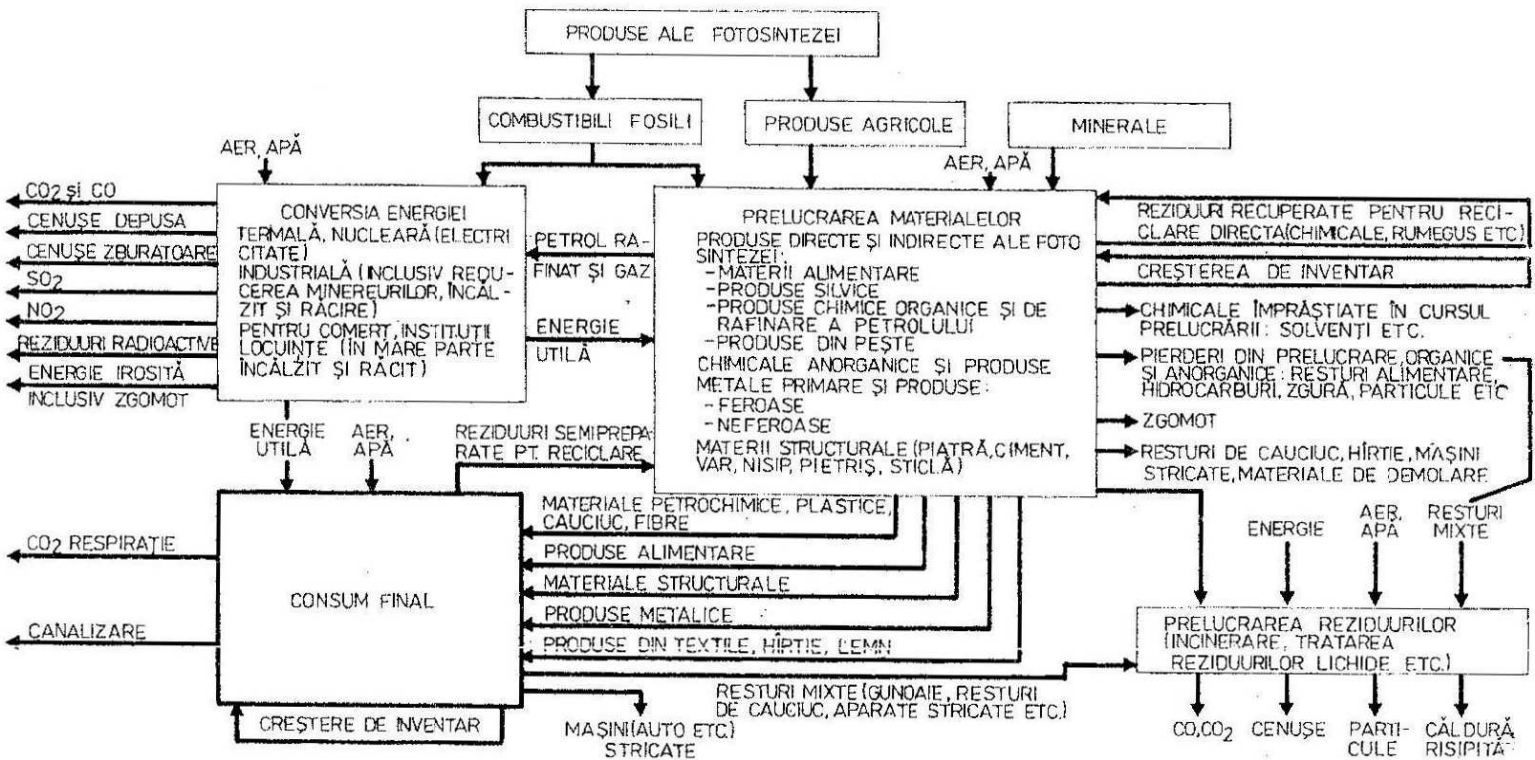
PRODUSE ALE FOTOSINTEZEI

COMBUSTIBILI FOSILI

PRODUSE AGRICOLE

MINERALE

AER, APĂ

AER, APĂ

$CO_2$ și CO

CENUȘE DEPUSA

CENUȘE ZBURATOARE

$SO_2$

$NO_2$

REZIDUURI RADIOACTIVE

ENERGIE IROSITĂ INCLUSIV ZGOMOT

CONVERSIA ENERGIEI
TERMALĂ, NUCLEARĂ (ELECTRICITATE)
INDUSTRIALĂ (INCLUSIV REDUCEREA MINEREURILOR, ÎNCĂLZIT ȘI RĂCIRE)
PENTRU COMERȚ, INSTITUȚII LOCUINȚE (ÎN MARE PARTE ÎNCĂLZIT ȘI RĂCIT)

PETROL RAFINAT ȘI GAZ

ENERGIE UTILĂ

PRELUCRAREA MATERIALELOR
PRODUSE DIRECTE ȘI INDIRECTE ALE FOTOSINTEZEI:
-MATERII ALIMENTARE
-PRODUSE SILVICE
-PRODUSE CHIMICE ORGANICE ȘI DE RAFINARE A PETROLULUI
-PRODUSE DIN PEȘTE
CHIMICALE ANORGANICE ȘI PRODUSE
METALE PRIMARE ȘI PRODUSE:
-FEROASE
-NEFEROASE
MATERII STRUCTURALE (PIATRĂ, CIMENT, VAR, NISIP, PIETRIȘ, STICLĂ)

REZIDUURI RECUPERATE PENTRU RECICLARE DIRECTA (CHIMICALE, RUMEGUȘ ETC.)

CREȘTEREA DE INVENTAR

CHIMICALE ÎMPRĂȘTIATE ÎN CURSUL PRELUCRĂRII: SOLVENȚI ETC.

PIERDERI DIN PRELUCRARE, ORGANICE ȘI ANORGANICE: RESTURI ALIMENTARE, HIDROCARBURI, ZGURĂ, PARTICULE ETC

ZGOMOT

RESTURI DE CAUCIUC, HÎRTIE, MAȘINI STRICATE, MATERIALE DE DEMOLARE

ENERGIE UTILĂ

AER, APĂ

REZIDUURI SEMIPREPARATE PT. RECICLARE

$CO_2$ RESPIRAȚIE

CANALIZARE

CONSUM FINAL

MATERIALE PETROCHIMICE, PLASTICE, CAUCIUC, FIBRE

PRODUSE ALIMENTARE

MATERIALE STRUCTURALE

PRODUSE METALICE

PRODUSE DIN TEXTILE, HÎRTIE, LEMN

ENERGIE

AER, APĂ

RESTURI MIXTE

PRELUCRAREA REZIDUURILOR (INCINERARE, TRATAREA REZIDUURILOR LICHIDE ETC.)

RESTURI MIXTE (GUNOAIE, RESTURI DE CAUCIUC, APARATE STRICATE ETC.)

CREȘTERE DE INVENTAR

MAȘINI (AUTO ETC.) STRICATE

CO, $CO_2$

CENUȘE

PARTICULE

CĂLDURĂ RISIPITĂ